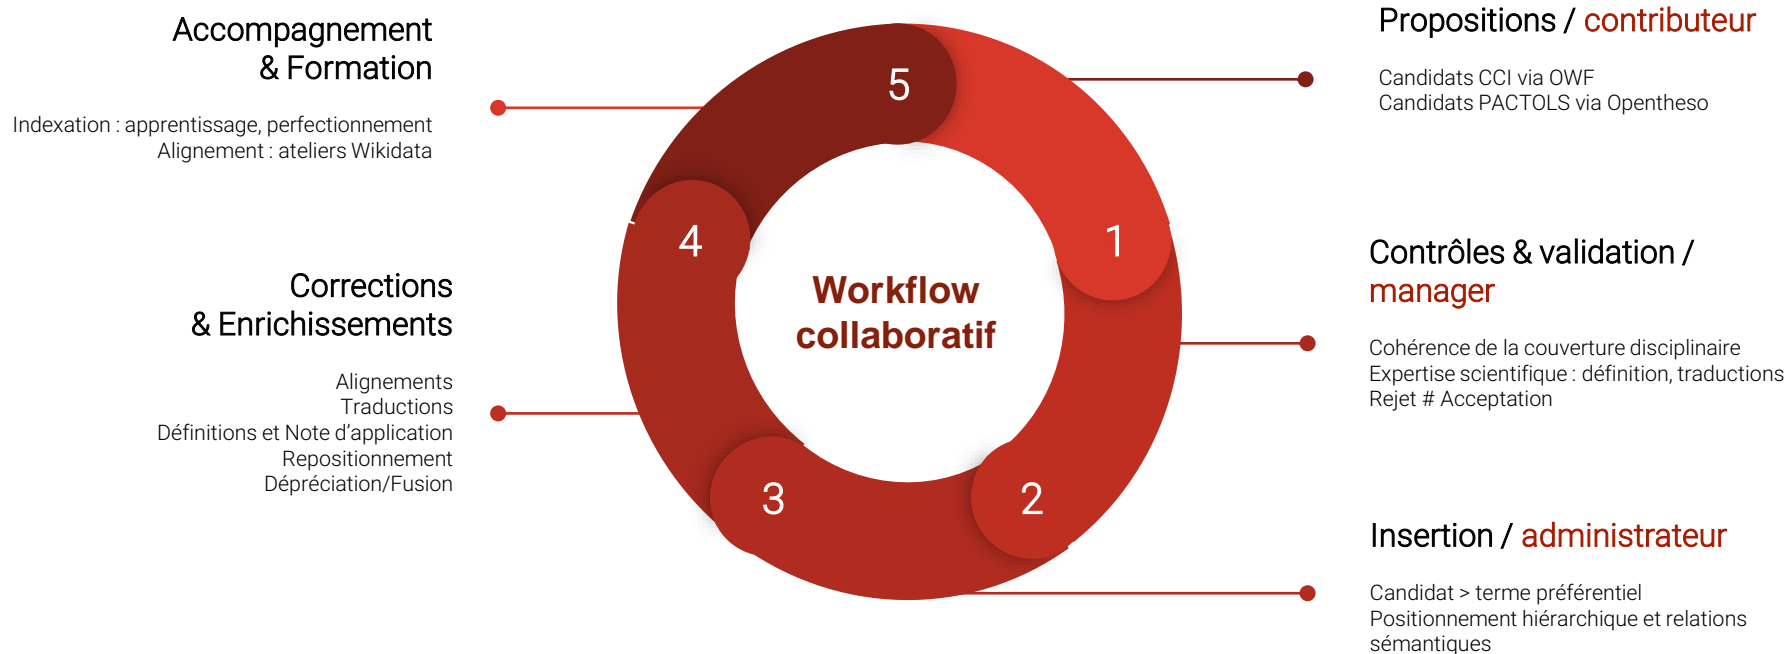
Accompagnement
& Formation

Indexation : apprentissage, perfectionnement
Alignement : ateliers Wikidata

Corrections
& Enrichissements

Alignements
Traductions
Définitions et Note d'application
Repositionnement
Dépréciation/Fusion

5
4
1
3
2

Workflow collaboratif

Propositions / contributeur

Candidats CCI via OWF
Candidats PACTOLS via Opentheso

Contrôles & validation / manager

Cohérence de la couverture disciplinaire
Expertise scientifique : définition, traductions
Rejet # Acceptation

Insertion / administrateur

Candidat > terme préférentiel
Positionnement hiérarchique et relations sémantiques